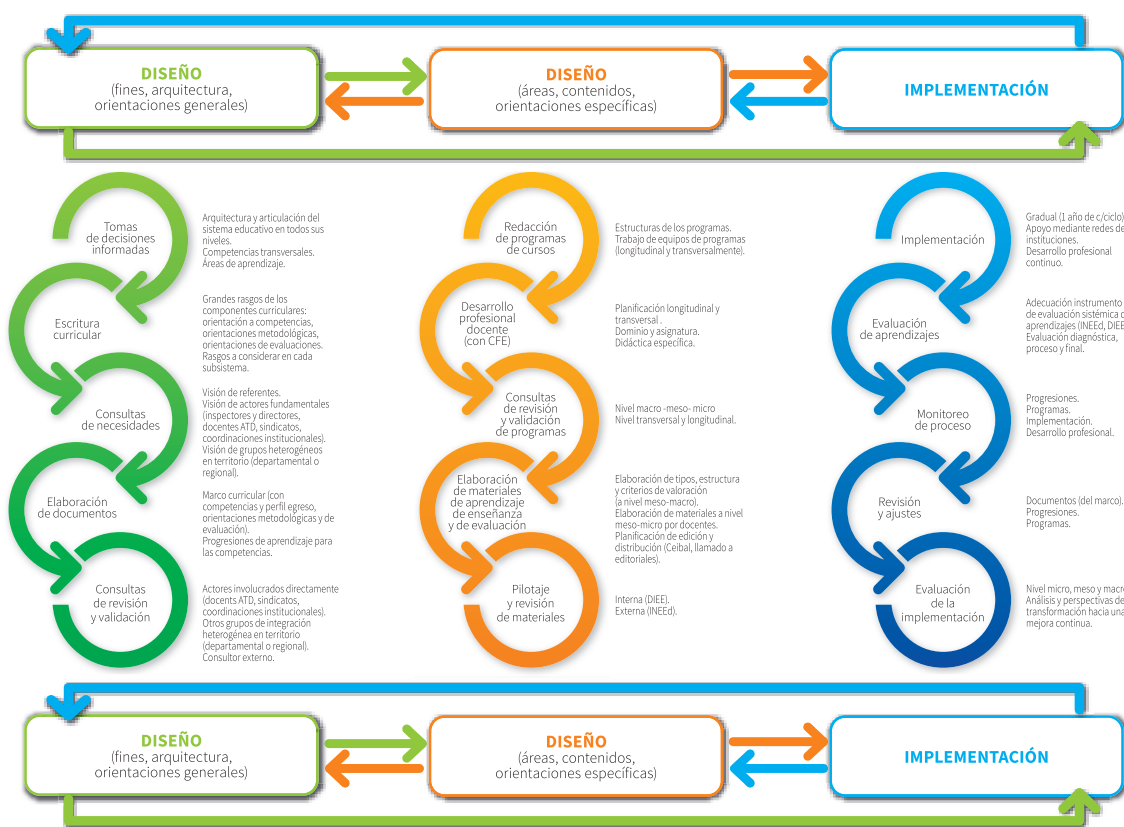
DISEÑO
(fines, arquitectura, orientaciones generales)

DISEÑO
(áreas, contenidos, orientaciones específicas)

IMPLEMENTACIÓN

Tomas de decisiones informadas

Arquitectura y articulación del sistema educativo en todos sus niveles.
Competencias transversales.
Áreas de aprendizaje.

Escritura curricular

Grandes rasgos de los componentes curriculares: orientación a competencias, orientaciones metodológicas, orientaciones de evaluaciones.
Rasgos a considerar en cada subsistema.

Consultas de necesidades

Visión de referentes.
Visión de actores fundamentales (inspectores y directores, docentes ATD, sindicatos, coordinaciones institucionales).
Visión de grupos heterogéneos en territorio (departamental o regional).

Elaboración de documentos

Marco curricular (con competencias y perfil egreso, orientaciones metodológicas y de evaluación).
Progresiones de aprendizaje para las competencias.

Consultas de revisión y validación

Actores involucrados directamente (docents ATD, sindicatos, coordinaciones institucionales).
Otros grupos de integración heterogénea en territorio (departamental o regional).
Consultor externo.

Redacción de programas de cursos

Estructuras de los programas.
Trabajo de equipos de programas (longitudinal y transversalmente).

Desarrollo profesional docente (con CFE)

Planificación longitudinal y transversal .
Dominio y asignatura.
Didáctica específica.

Consultas de revisión y validación de programas

Nivel macro -meso- micro
Nivel transversal y longitudinal.

Elaboración de materiales de aprendizaje de enseñanza y de evaluación

Elaboración de tipos, estructura y criterios de valoración (a nivel meso-macro).
Elaboración de materiales a nivel meso-micro por docentes.
Planificación de edición y distribución (Ceibal, llamado a editoriales).

Pilotaje y revisión de materiales

Interna (DIEE).
Externa (INEEd).

Implementación

Gradual (1 año de c/ciclo)
Apoyo mediante redes de instituciones.
Desarrollo profesional continuo.

Evaluación de aprendizajes

Adecuación instrumento de evaluación sistémica d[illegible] aprendizajes (INEEd, DIEE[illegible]
Evaluación diagnóstica, proceso y final.

Monitoreo de proceso

Progresiones.
Programas.
Implementación.
Desarrollo profesional.

Revisión y ajustes

Documentos (del marco).
Progresiones.
Programas.

Evaluación de la implementación

Nivel micro, meso y macr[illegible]
Análisis y perspectivas de transformación hacia una mejora continua.

DISEÑO
(fines, arquitectura, orientaciones generales)

DISEÑO
(áreas, contenidos, orientaciones específicas)

IMPLEMENTACIÓN